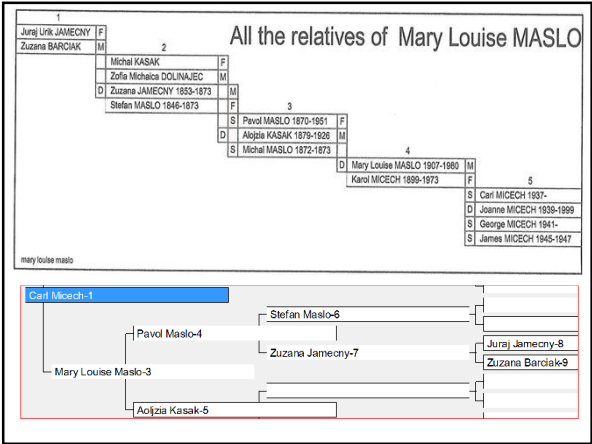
1
Juraj Urik JAMECNY F
Zuzana BARCIAK M

All the relatives of Mary Louise MASLO

2
Michal KASAK F
Zofia Michalca DOLINAJEC M
D Zuzana JAMECNY 1853-1873 M
Stefan MASLO 1846-1873 F

3
S Pavol MASLO 1870-1951 F
D Alojzia KASAK 1879-1926 M
S Michal MASLO 1872-1873

4
D Mary Louise MASLO 1907-1980 M
Karol MICECH 1899-1973 F

5
S Carl MICECH 1937-
D Joanne MICECH 1939-1999
S George MICECH 1941-
S James MICECH 1945-1947

mary louise maslo

Carl Micech-1
Stefan Maslo-6
Pavol Maslo-4
Juraj Jamecny-8
Zuzana Jamecny-7
Zuzana Barciak-9
Mary Louise Maslo-3
Aolizia Kasak-5